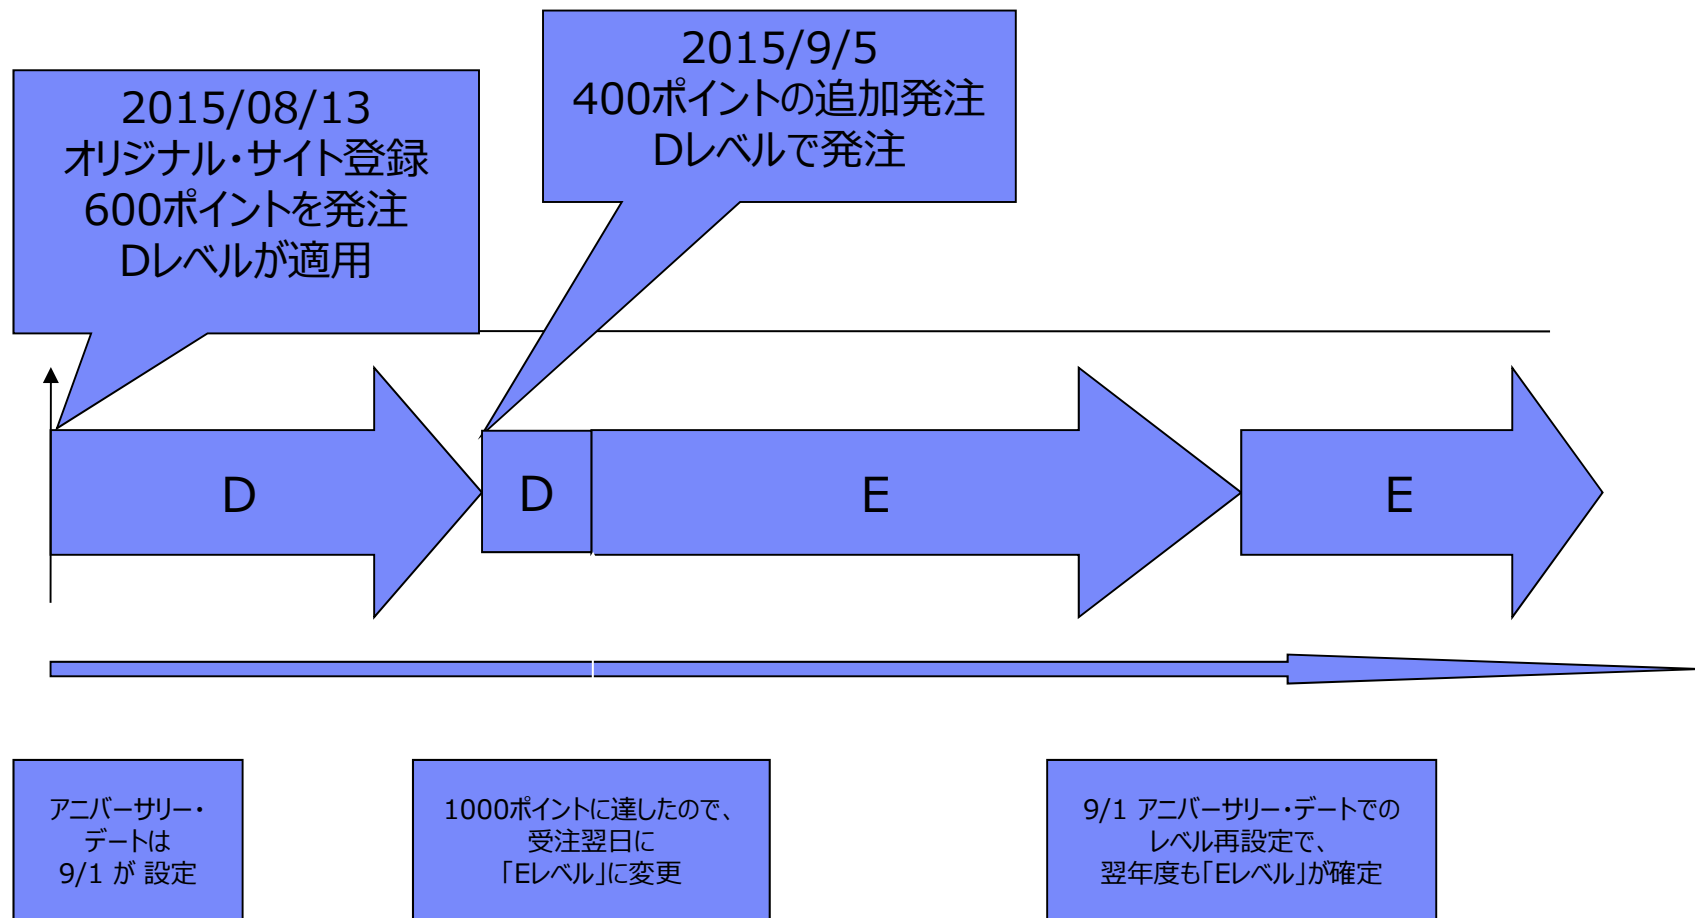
2015/08/13
オリジナル・サイト登録
600ポイントを発注
Dレベルが適用

2015/9/5
400ポイントの追加発注
Dレベルで発注

D

D

E

E

アニバーサリー・
デートは
9/1 が 設定

1000ポイントに達したので、
受注翌日に
「Eレベル」に変更

9/1 アニバーサリー・デートでの
レベル再設定で、
翌年度も「Eレベル」が確定